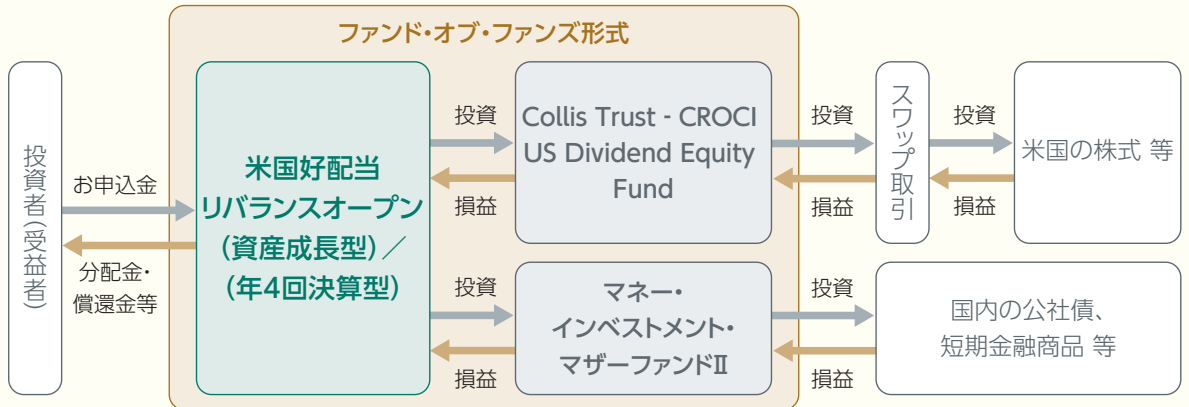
ファンド・オブ・ファンズ形式

投資者(受益者)

お申込金

分配金・償還金等

米国好配当リバランスオープン(資産成長型)／(年4回決算型)

投資

損益

Collis Trust - CROCI US Dividend Equity Fund

投資

損益

スワップ取引

投資

損益

米国の株式 等

投資

損益

マネー・インベストメント・マザーファンドⅡ

投資

損益

国内の公社債、短期金融商品 等